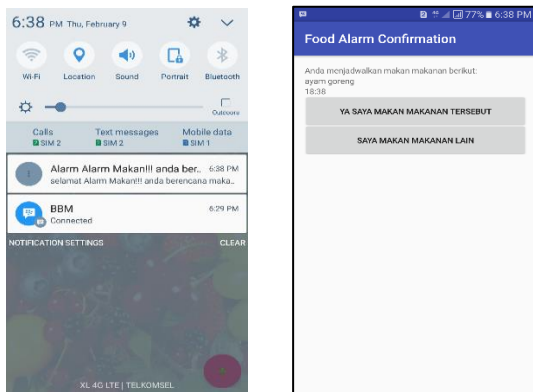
6:38 PM Thu, February 9

Wi-Fi Location Sound Portrait Bluetooth

Outdoors

Calls SIM 2 Text messages SIM 2 Mobile data SIM 1

Alarm Alarm Makan!!! anda ber.. 6:38 PM
selamat Alarm Makan!!! anda berencana maka..

BBM 6:29 PM
Connected

NOTIFICATION SETTINGS CLEAR

XL 4G LTE | TELKOMSEL

77% 6:38 PM

Food Alarm Confirmation

Anda menjadwalkan makan makanan berikut:
ayam goreng
18:38

YA SAYA MAKAN MAKANAN TERSEBUT

SAYA MAKAN MAKANAN LAIN